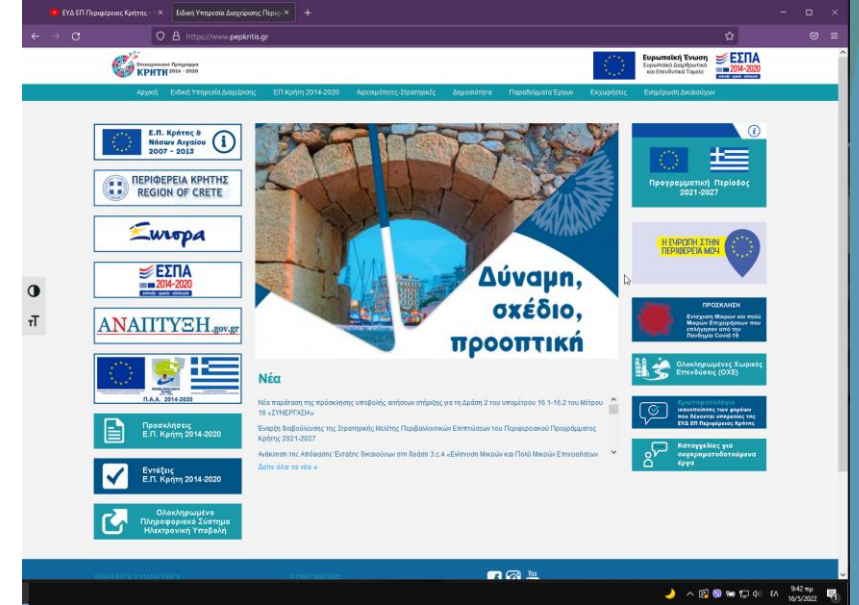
ΕΥΔ ΕΠ Περιφέρειας Κρήτης | Ειδική Υπηρεσία Διαχείρισης Περιφ

https://www.pepkritis.gr

Επιχειρησιακό Πρόγραμμα ΚΡΗΤΗ 2014-2020

Ευρωπαϊκή Ένωση Ευρωπαϊκά Διαρθρωτικά και Επενδυτικά Ταμεία

ΕΣΠΑ 2014-2020

Αρχική | Ειδική Υπηρεσία Διαχείρισης | ΕΠ Κρήτη 2014-2020 | Αρμοδιότητες-Στρατηγικές | Δημοσιότητα | Παραδείγματα Έργων | Εκχωρήσεις | Ενημέρωση Δικαιούχων

Ε.Π. Κρήτης & Νήσων Αιγαίου 2007 – 2013

ΠΕΡΙΦΕΡΕΙΑ ΚΡΗΤΗΣ REGION OF CRETE

Ευρωπαϊκή Ένωση

ΕΣΠΑ 2014-2020

ΑΝΑΠΤΥΞΗ.gov.gr

Π.Α.Α. 2014-2020

Προσκλήσεις Ε.Π. Κρήτη 2014-2020

Εντάξεις Ε.Π. Κρήτη 2014-2020

Ολοκληρωμένο Πληροφοριακό Σύστημα Ηλεκτρονική Υποβολή

Δύναμη, σχέδιο, προοπτική

Νέα

Νέα παράταση της πρόσκλησης υποβολής αιτήσεων στήριξης για τη Δράση 2 του υπομέτρου 16.1-16.2 του Μέτρου 16 «ΣΥΝΕΡΓΑΣΙΑ»

Έναρξη διαβούλευσης της Στρατηγικής Μελέτης Περιβαλλοντικών Επιπτώσεων του Περιφερειακού Προγράμματος Κρήτης 2021-2027

Ανάκληση της Απόφασης Ένταξης δικαιούχων στη δράση 3.c.4 «Ενίσχυση Μικρών και Πολύ Μικρών Επιχειρήσεων

Δείτε όλα τα νέα »

Προγραμματική Περίοδος 2021-2027

Η ΕΥΡΩΠΗ ΣΤΗΝ ΠΕΡΙΦΕΡΕΙΑ ΜΟΥ

ΠΡΟΣΚΛΗΣΗ Ενίσχυση Μικρών και πολύ Μικρών Επιχειρήσεων που επλήγησαν από την Πανδημία Covid-19

Ολοκληρωμένες Χωρικές Επενδύσεις (ΟΧΕ)

Ερωτηματολόγιο ικανοποίησης των φορέων που δέχονται υπηρεσίες της ΕΥΔ ΕΠ Περιφέρειας Κρήτης

Καταγγελίες για συγχρηματοδοτούμενα έργα

ΕΛ 9:42 πμ 16/5/2022